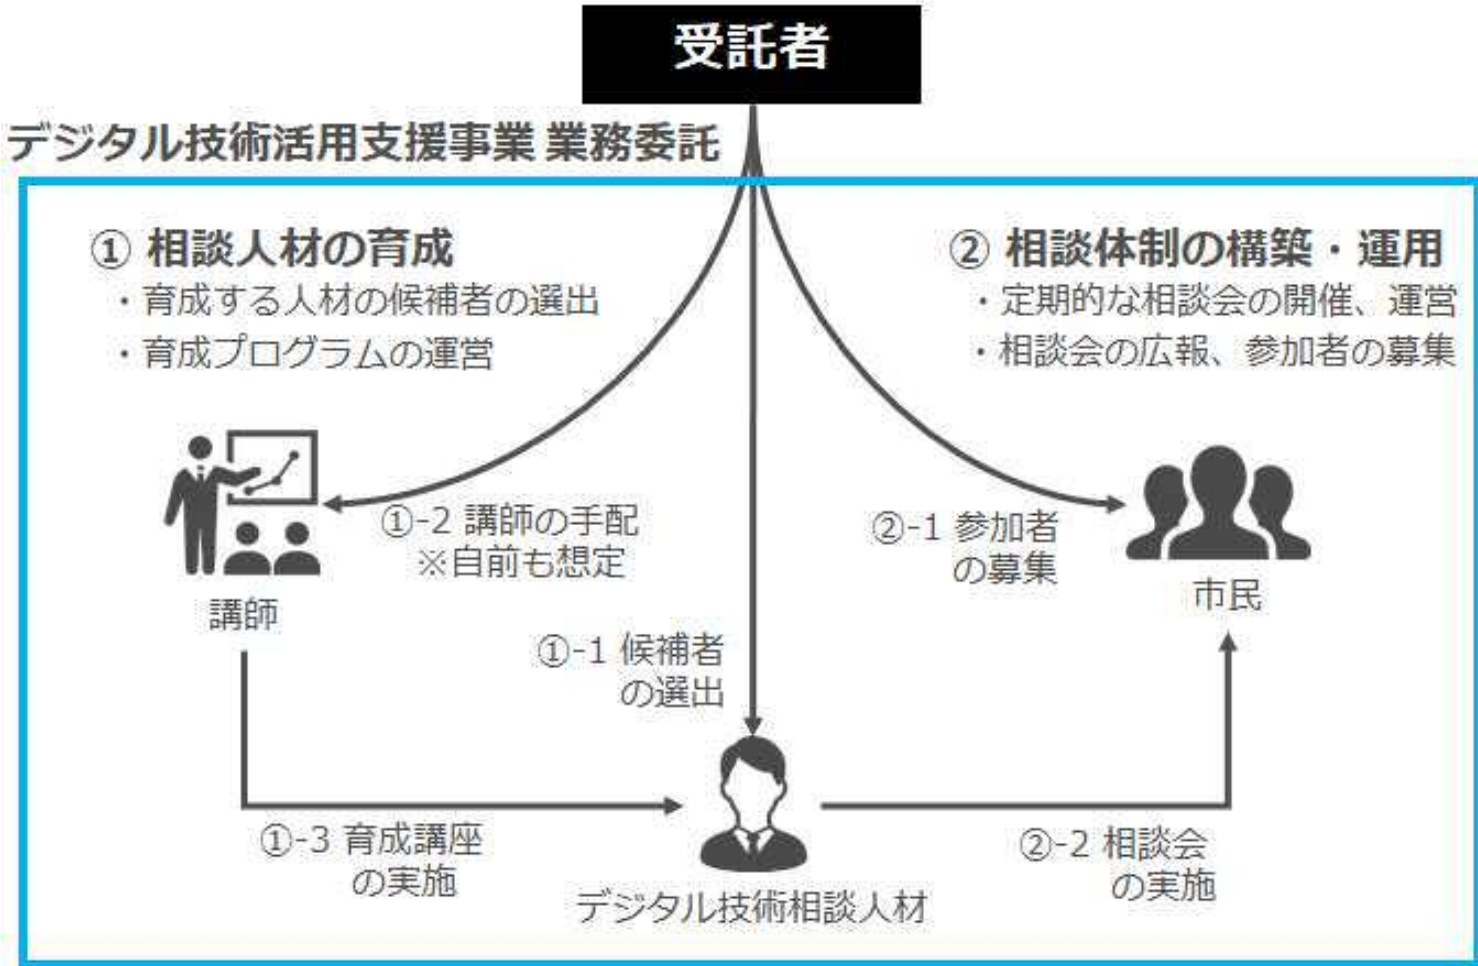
受託者

デジタル技術活用支援事業 業務委託

① 相談人材の育成
・育成する人材の候補者の選出
・育成プログラムの運営

② 相談体制の構築・運用
・定期的な相談会の開催、運営
・相談会の広報、参加者の募集

①-2 講師の手配
※自前も想定

講師

②-1 参加者の募集

市民

①-1 候補者の選出

①-3 育成講座の実施

デジタル技術相談人材

②-2 相談会の実施